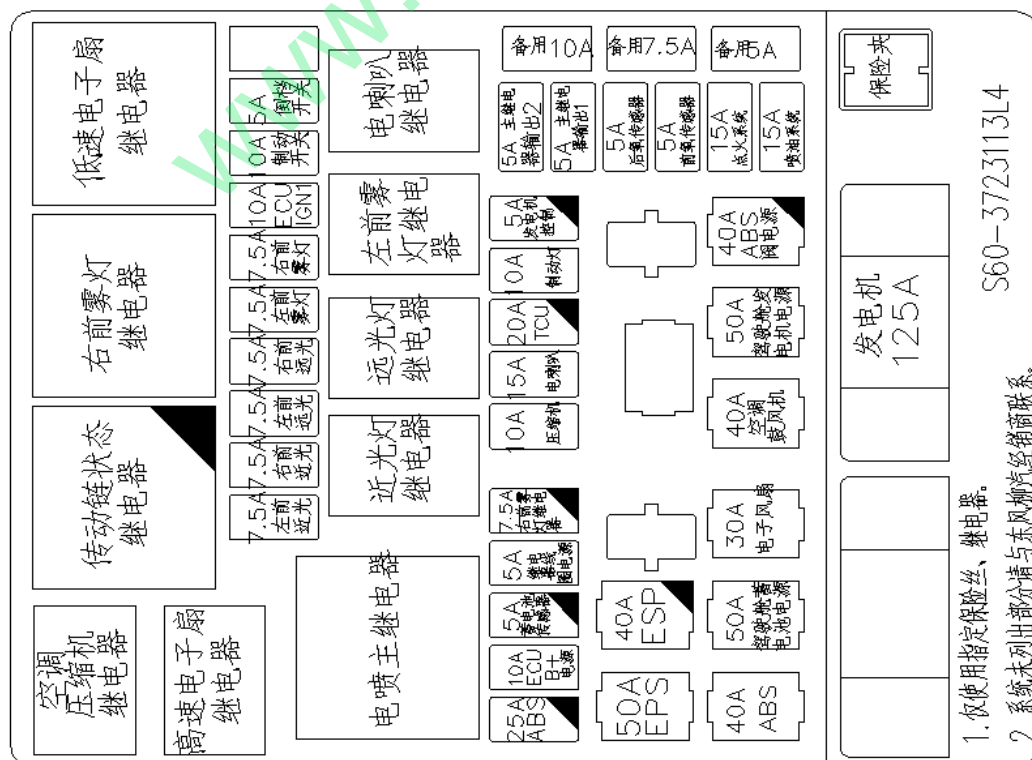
低速电子扇继电器

右前雾灯继电器

传动链状态继电器

空调压缩机继电器

高速电子扇继电器

5A 倒车开关
10A 制动开关
10A ECU IGN1
7.5A 右前雾灯
7.5A 左前雾灯
7.5A 右前远光
7.5A 左前远光
7.5A 右前近光
7.5A 左前近光

电喇叭继电器

左前雾灯继电器

远光灯继电器

近光灯继电器

电喷主继电器

备用10A
备用7.5A
备用5A

5A 主继电器输出2
5A 主继电器输出1
5A 后氧传感器
5A 前氧传感器
15A 点火系统
15A 喷油系统

5A 发电机继电器
10A 制动灯
20A TCU
15A 电喇叭
10A 压缩机
7.5A 右前雾灯继电器
5A 继电器线圈电源
5A 主继电器
10A ECU B+ 电源
25A ABS

40A ABS 阀电源
50A 备用电源
40A 空调鼓风机
30A 电子风扇
40A ESP
50A 备用电源
50A EPS
40A ABS

保险夹

发电机 125A

S60-3723113L4

1. 仅使用指定保险丝、继电器。
2. 系统未列出部分请与东风柳汽经销商联系。